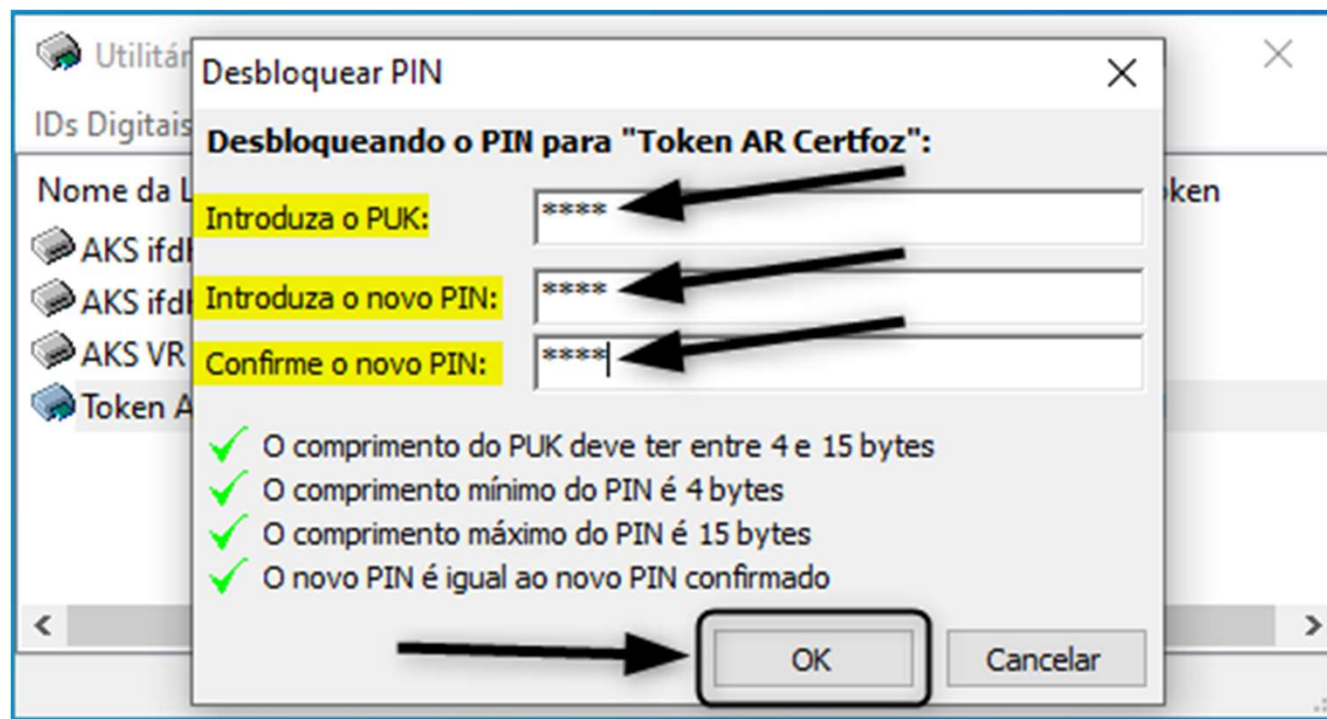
Utilitár
IDs Digitais
Nome da L
AKS ifd
AKS ifd
AKS VR
Token A
oken

Desbloquear PIN

Desbloqueando o PIN para "Token AR Certfoz":

Introduza o PUK: ****

Introduza o novo PIN: ****

Confirme o novo PIN: ****

O comprimento do PUK deve ter entre 4 e 15 bytes
O comprimento mínimo do PIN é 4 bytes
O comprimento máximo do PIN é 15 bytes
O novo PIN é igual ao novo PIN confirmado

OK
Cancelar